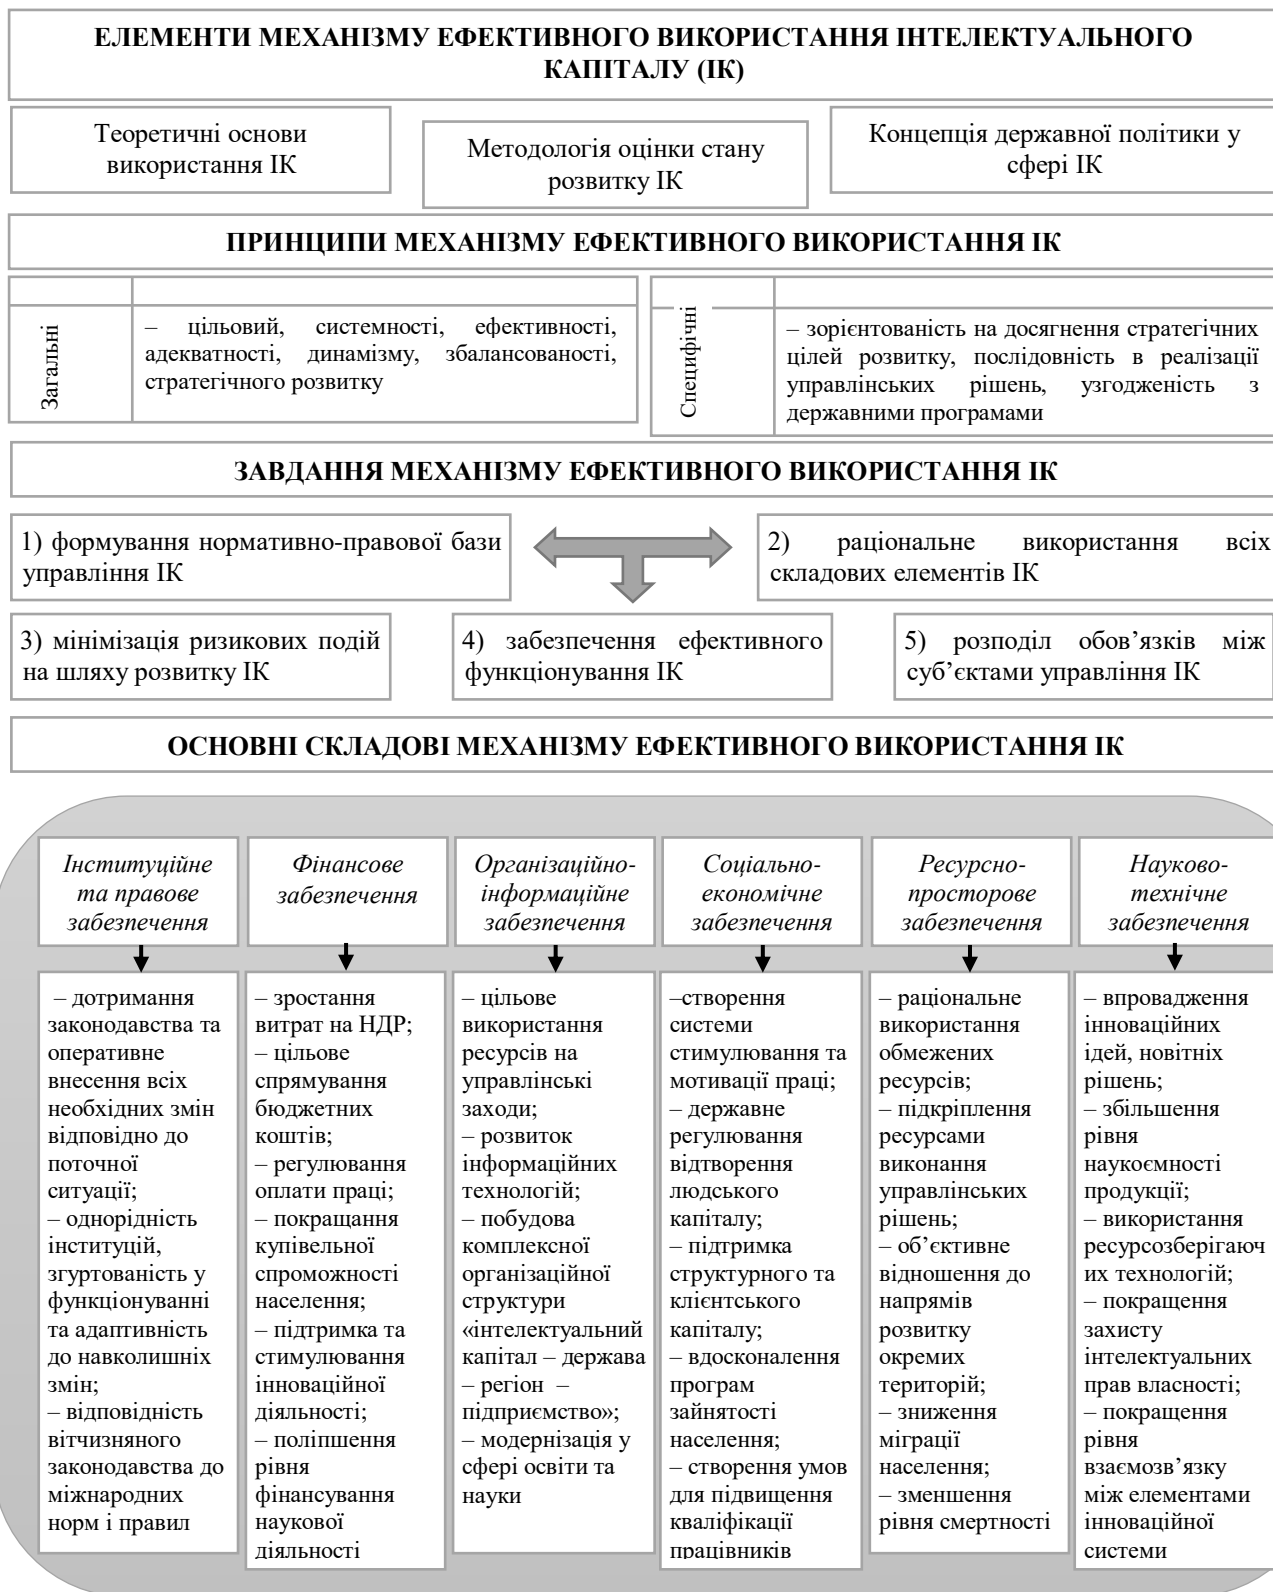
ЕЛЕМЕНТИ МЕХАНІЗМУ ЕФЕКТИВНОГО ВИКОРИСТАННЯ ІНТЕЛЕКТУАЛЬНОГО КАПІТАЛУ (ІК)

Теоретичні основи використання ІК

Методологія оцінки стану розвитку ІК

Концепція державної політики у сфері ІК

ПРИНЦИПИ МЕХАНІЗМУ ЕФЕКТИВНОГО ВИКОРИСТАННЯ ІК

Загальні

– цільовий, системності, ефективності, адекватності, динамізму, збалансованості, стратегічного розвитку

Специфічні

– зорієнтованість на досягнення стратегічних цілей розвитку, послідовність в реалізації управлінських рішень, узгодженість з державними програмами

ЗАВДАННЯ МЕХАНІЗМУ ЕФЕКТИВНОГО ВИКОРИСТАННЯ ІК

1) формування нормативно-правової бази управління ІК

2) раціональне використання всіх складових елементів ІК

3) мінімізація ризикових подій на шляху розвитку ІК

4) забезпечення ефективного функціонування ІК

5) розподіл обов'язків між суб'єктами управління ІК

ОСНОВНІ СКЛАДОВІ МЕХАНІЗМУ ЕФЕКТИВНОГО ВИКОРИСТАННЯ ІК

Інституційне та правове забезпечення

– дотримання законодавства та оперативне внесення всіх необхідних змін відповідно до поточної ситуації;
– однорідність інституцій, згуртованість у функціонуванні та адаптивність до навколишніх змін;
– відповідність вітчизняного законодавства до міжнародних норм і правил

Фінансове забезпечення

– зростання витрат на НДР;
– цільове спрямування бюджетних коштів;
– регулювання оплати праці;
– покращання купівельної спроможності населення;
– підтримка та стимулювання інноваційної діяльності;
– поліпшення рівня фінансування наукової діяльності

Організаційно-інформаційне забезпечення

– цільове використання ресурсів на управлінські заходи;
– розвиток інформаційних технологій;
– побудова комплексної організаційної структури «інтелектуальний капітал – держава – регіон – підприємство»;
– модернізація у сфері освіти та науки

Соціально-економічне забезпечення

–створення системи стимулювання та мотивації праці;
– державне регулювання відтворення людського капіталу;
– підтримка структурного та клієнтського капіталу;
– вдосконалення програм зайнятості населення;
– створення умов для підвищення кваліфікації працівників

Ресурсно-просторове забезпечення

– раціональне використання обмежених ресурсів;
– підкріплення ресурсами виконання управлінських рішень;
– об'єктивне відношення до напрямів розвитку окремих територій;
– зниження міграції населення;
– зменшення рівня смертності

Науково-технічне забезпечення

– впровадження інноваційних ідей, новітніх рішень;
– збільшення рівня наукоємності продукції;
– використання ресурсозберігаючих технологій;
– покращення захисту інтелектуальних прав власності;
– покращення рівня взаємозв'язку між елементами інноваційної системи